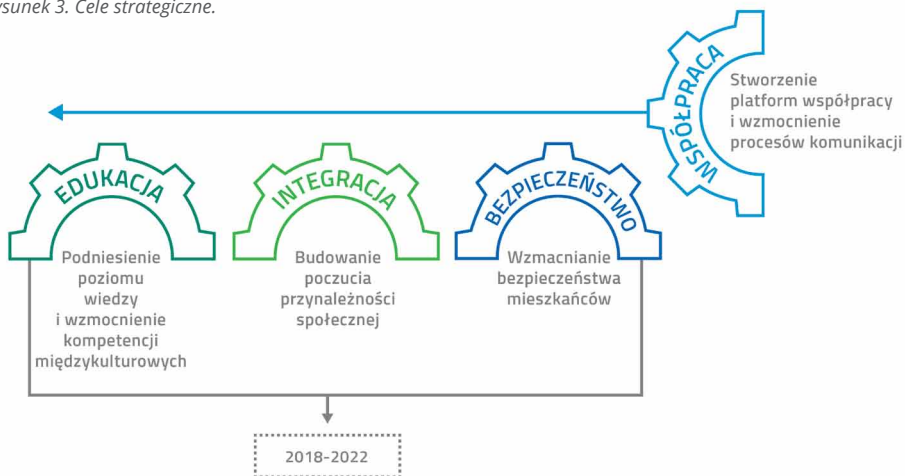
ysunek 3. Cele strategiczne.

WSPÓŁPRACA

Stworzenie platform współpracy i wzmocnienie procesów komunikacji

EDUKACJA

Podniesienie poziomu wiedzy i wzmocnienie kompetencji międzykulturowych

INTEGRACJA

Budowanie poczucia przynależności społecznej

BEZPIECZEŃSTWO

Wzmacnianie bezpieczeństwa mieszkańców

2018-2022